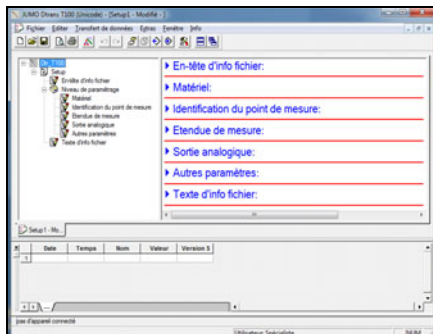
JUMO Dtrans T100 (Unicode) - [Setup1 - Modifié]

Fichier Editer Transfert de données Extras Fenêtre Info

Dt. T100
Setup
Entête d'info fichier
Niveau de paramétrage
Matériel
Identification du point de mesure
Etendue de mesure
Sortie analogique
Autres paramètres
Texte d'info fichier

▸ En-tête d'info fichier:

▸ Matériel:

▸ Identification du point de mesure:

▸ Etendue de mesure:

▸ Sortie analogique:

▸ Autres paramètres:

▸ Texte d'info fichier:

Setup1 - Mo...

| | Date | Temps | Nom | Valeur | Version S |
|---|---|---|---|---|---|
| 1 | | | | | |

pas d'appareil connecté

Utilisateur Spécialiste

NUM